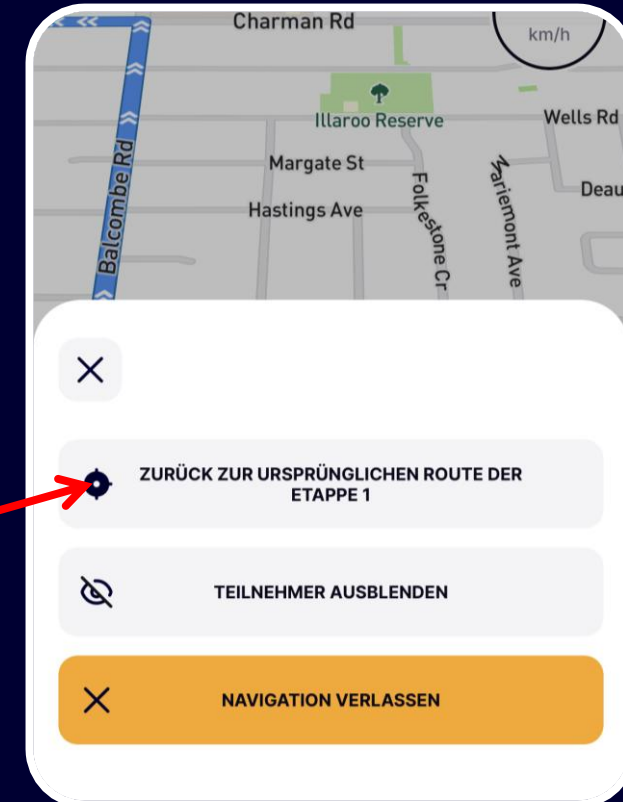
Charman Rd

km/h

Illaroo Reserve

Wells Rd

Margate St

Folkestone Cr

Clariemont Ave

Deau

Hastings Ave

Balcombe Rd

ZURÜCK ZUR URSPRÜNGLICHEN ROUTE DER ETAPPE 1

TEILNEHMER AUSBLENDEN

NAVIGATION VERLASSEN